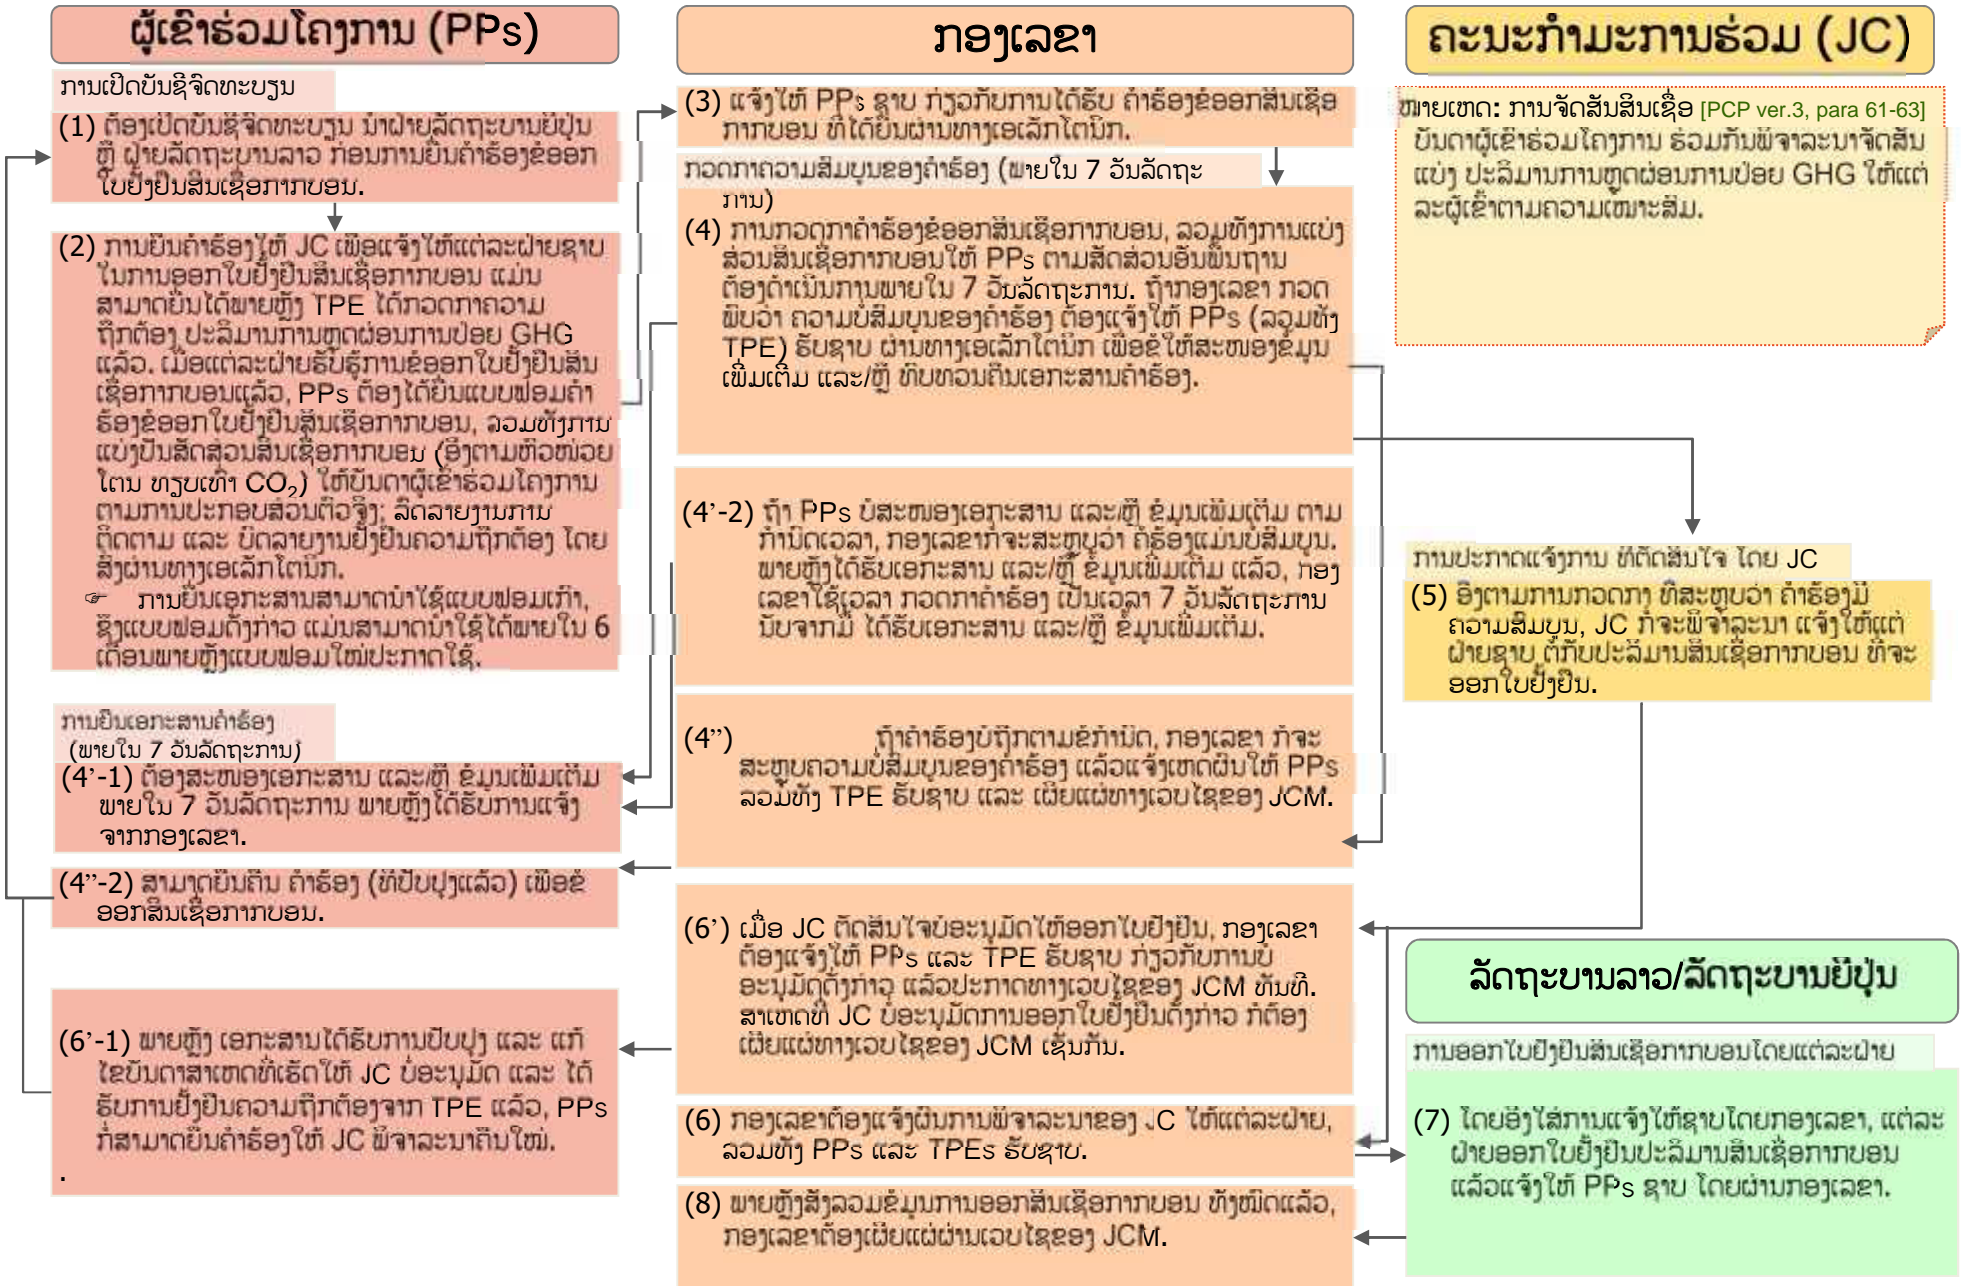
ຜູ້ເຂົ້າຮ່ວມໂຄງການ (PPs)

ການເປີດບັນຊີຈົດທະບຽນ

(1) ຕ້ອງເປີດບັນຊີຈົດທະບຽນ ນຳຝ່າຍລັດຖະບານຍີ່ປຸ່ນ ຫຼື ຝ່າຍລັດຖະບານລາວ ກ່ອນການຍື່ນຄຳຮ້ອງຂໍອອກໃບຢັ້ງຢືນສິນເຊື່ອກາກບອນ.

(2) ການຍື່ນຄຳຮ້ອງໃຫ້ JC ເພື່ອແຈ້ງໃຫ້ແຕ່ລະຝ່າຍຊາບ ໃນການອອກໃບຢັ້ງຢືນສິນເຊື່ອກາກບອນ ແມ່ນສາມາດຍື່ນໄດ້ພາຍຫຼັງ TPE ໄດ້ກວດກາຄວາມຖືກຕ້ອງ ປະລິມານການຫຼຸດຜ່ອນການປ່ອຍ GHG ແລ້ວ. ເມື່ອແຕ່ລະຝ່າຍຮັບຮູ້ການຂໍອອກໃບຢັ້ງຢືນສິນເຊື່ອກາກບອນແລ້ວ, PPs ຕ້ອງໄດ້ຍື່ນແບບຟອມຄຳຮ້ອງຂໍອອກໃບຢັ້ງຢືນສິນເຊື່ອກາກບອນ, ລວມທັງການແບ່ງປັນສັດສ່ວນສິນເຊື່ອກາກບອນ (ອີງຕາມຫົວໜ່ວຍໂຕນ ທຽບເທົ່າ $CO_2$) ໃຫ້ບັນດາຜູ້ເຂົ້າຮ່ວມໂຄງການ ຕາມການປະກອບສ່ວນຕົວຈິງ; ລົດລາຍງານການຕິດຕາມ ແລະ ບົດລາຍງານຢັ້ງຢືນຄວາມຖືກຕ້ອງ ໂດຍສົ່ງຜ່ານທາງເອເລັກໂຕນິກ.
☞ ການຍື່ນເອກະສານສາມາດນຳໃຊ້ແບບຟອມເກົ່າ, ຊຶ່ງແບບຟອມດັ່ງກ່າວ ແມ່ນສາມາດນຳໃຊ້ໄດ້ພາຍໃນ 6 ເດືອນພາຍຫຼັງແບບຟອມໃໝ່ປະກາດໃຊ້.

ການຍື່ນເອກະສານຄຳຮ້ອງ (ພາຍໃນ 7 ວັນລັດຖະການ)

(4'-1) ຕ້ອງສະໜອງເອກະສານ ແລະ/ຫຼື ຂໍ້ມູນເພີ່ມເຕີມ ພາຍໃນ 7 ວັນລັດຖະການ ພາຍຫຼັງໄດ້ຮັບການແຈ້ງຈາກກອງເລຂາ.

(4"-2) ສາມາດຍື່ນຄືນ ຄຳຮ້ອງ (ທີ່ປັບປຸງແລ້ວ) ເພື່ອຂໍອອກສິນເຊື່ອກາກບອນ.

(6'-1) ພາຍຫຼັງ ເອກະສານໄດ້ຮັບການປັບປຸງ ແລະ ແກ້ໄຂບັນດາສາເຫດທີ່ເຮັດໃຫ້ JC ບໍ່ອະນຸມັດ ແລະ ໄດ້ຮັບການຢັ້ງຢືນຄວາມຖືກຕ້ອງຈາກ TPE ແລ້ວ, PPs ກໍ່ສາມາດຍື່ນຄຳຮ້ອງໃຫ້ JC ພິຈາລະນາຄືນໃໝ່.
.

ກອງເລຂາ

(3) ແຈ້ງໃຫ້ PPs ຊາບ ກ່ຽວກັບການໄດ້ຮັບ ຄຳຮ້ອງຂໍອອກສິນເຊື່ອກາກບອນ ທີ່ໄດ້ຍື່ນຜ່ານທາງເອເລັກໂຕນິກ.

ກວດກາຄວາມສົມບູນຂອງຄຳຮ້ອງ (ພາຍໃນ 7 ວັນລັດຖະການ)

(4) ການກວດກາຄຳຮ້ອງຂໍອອກສິນເຊື່ອກາກບອນ, ລວມທັງການແບ່ງສ່ວນສິນເຊື່ອກາກບອນໃຫ້ PPs ຕາມສັດສ່ວນອັນພື້ນຖານ ຕ້ອງດຳເນີນການພາຍໃນ 7 ວັນລັດຖະການ. ຖ້າກອງເລຂາ ກວດພົບວ່າ ຄວາມບໍ່ສົມບູນຂອງຄຳຮ້ອງ ຕ້ອງແຈ້ງໃຫ້ PPs (ລວມທັງ TPE) ຮັບຊາບ ຜ່ານທາງເອເລັກໂຕນິກ ເພື່ອຂໍໃຫ້ສະໜອງຂໍ້ມູນເພີ່ມເຕີມ ແລະ/ຫຼື ທົບທວນຄືນເອກະສານຄຳຮ້ອງ.

(4'-2) ຖ້າ PPs ບໍ່ສະໜອງເອກະສານ ແລະ/ຫຼື ຂໍ້ມູນເພີ່ມເຕີມ ຕາມກຳນົດເວລາ, ກອງເລຂາກໍ່ຈະສະຫຼຸບວ່າ ຄຳຮ້ອງແມ່ນບໍ່ສົມບູນ. ພາຍຫຼັງໄດ້ຮັບເອກະສານ ແລະ/ຫຼື ຂໍ້ມູນເພີ່ມເຕີມ ແລ້ວ, ກອງເລຂາໃຊ້ເວລາ ກວດກາຄຳຮ້ອງ ເປັນເວລາ 7 ວັນລັດຖະການ ນັບຈາກມື້ ໄດ້ຮັບເອກະສານ ແລະ/ຫຼື ຂໍ້ມູນເພີ່ມເຕີມ.

(4") ຖ້າຄຳຮ້ອງບໍ່ຖືກຕາມຂໍ້ກຳນົດ, ກອງເລຂາ ກໍ່ຈະສະຫຼຸບຄວາມບໍ່ສົມບູນຂອງຄຳຮ້ອງ ແລ້ວແຈ້ງເຫດຜົນໃຫ້ PPs ລວມທັງ TPE ຮັບຊາບ ແລະ ເຜີຍແຜ່ທາງເວບໄຊຂອງ JCM.

(6') ເມື່ອ JC ຕັດສິນໃຈບໍ່ອະນຸມັດໃຫ້ອອກໃບຢັ້ງຢືນ, ກອງເລຂາຕ້ອງແຈ້ງໃຫ້ PPs ແລະ TPE ຮັບຊາບ ກ່ຽວກັບການບໍ່ອະນຸມັດດັ່ງກ່າວ ແລ້ວປະກາດທາງເວບໄຊຂອງ JCM ທັນທີ. ສາເຫດທີ່ JC ບໍ່ອະນຸມັດການອອກໃບຢັ້ງຢືນດັ່ງກ່າວ ກໍ່ຕ້ອງເຜີຍແຜ່ທາງເວບໄຊຂອງ JCM ເຊັ່ນກັນ.

(6) ກອງເລຂາຕ້ອງແຈ້ງຜົນການພິຈາລະນາຂອງ JC ໃຫ້ແຕ່ລະຝ່າຍ, ລວມທັງ PPs ແລະ TPEs ຮັບຊາບ.

(8) ພາຍຫຼັງສົ່ງລວມຂໍ້ມູນການອອກສິນເຊື່ອກາກບອນ ທັງໝົດແລ້ວ, ກອງເລຂາຕ້ອງເຜີຍແຜ່ຜ່ານເວບໄຊຂອງ JCM.

ຄະນະກຳມະການຮ່ວມ (JC)

ໝາຍເຫດ: ການຈັດສັນສິນເຊື່ອ [PCP ver.3, para 61-63]
ບັນດາຜູ້ເຂົ້າຮ່ວມໂຄງການ ຮ່ວມກັນພິຈາລະນາຈັດສັນແບ່ງ ປະລິມານການຫຼຸດຜ່ອນການປ່ອຍ GHG ໃຫ້ແຕ່ລະຜູ້ເຂົ້າຕາມຄວາມເໝາະສົມ.

ການປະກາດແຈ້ງການ ທີ່ຕັດສິນໃຈ ໂດຍ JC

(5) ອີງຕາມການກວດກາ ທີ່ສະຫຼຸບວ່າ ຄຳຮ້ອງມີຄວາມສົມບູນ, JC ກໍ່ຈະພິຈາລະນາ ແຈ້ງໃຫ້ແຕ່ຝ່າຍຊາບ ຕໍ່ກັບປະລິມານສິນເຊື່ອກາກບອນ ທີ່ຈະອອກໃບຢັ້ງຢືນ.

ລັດຖະບານລາວ/ລັດຖະບານຍີ່ປຸ່ນ

ການອອກໃບຢັ້ງຢືນສິນເຊື່ອກາກບອນໂດຍແຕ່ລະຝ່າຍ

(7) ໂດຍອີງໃສ່ການແຈ້ງໃຫ້ຊາບໂດຍກອງເລຂາ, ແຕ່ລະຝ່າຍອອກໃບຢັ້ງຢືນປະລິມານສິນເຊື່ອກາກບອນ ແລ້ວແຈ້ງໃຫ້ PPs ຊາບ ໂດຍຜ່ານກອງເລຂາ.